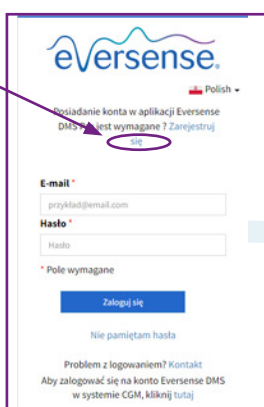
eversense.

Polish

Posiadanie konta w aplikacji Eversense DMS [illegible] jest wymagane ? Zarejestruj się

E-mail *

przykład@email.com

Hasło *

Hasło

* Pole wymagane

Zaloguj się

Nie pamiętam hasła

Problem z logowaniem? Kontakt

Aby zalogować się na konto Eversense DMS w systemie CGM, kliknij tutaj